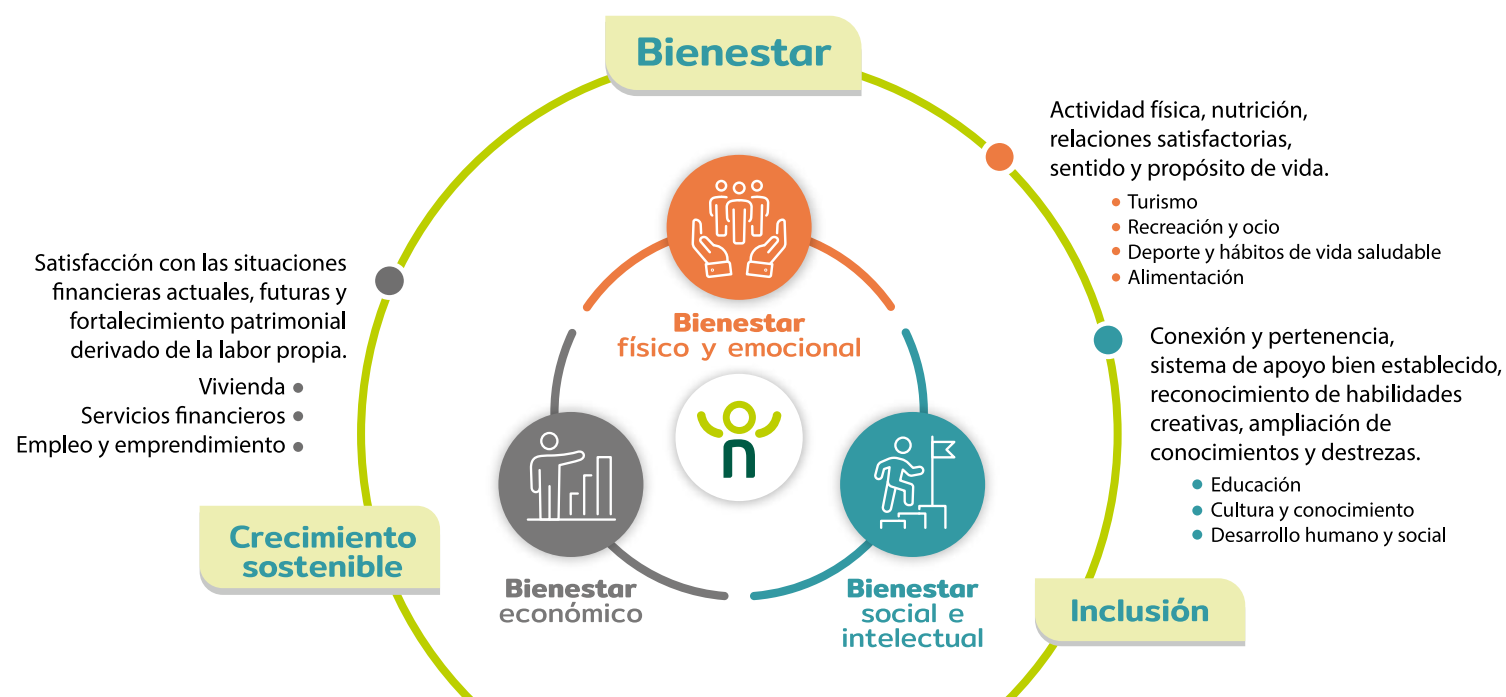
Bienestar

Actividad física, nutrición, relaciones satisfactorias, sentido y propósito de vida.

- Turismo
- Recreación y ocio
- Deporte y hábitos de vida saludable
- Alimentación

Satisfacción con las situaciones financieras actuales, futuras y fortalecimiento patrimonial derivado de la labor propia.

Vivienda
Servicios financieros
Empleo y emprendimiento

Bienestar físico y emocional

Conexión y pertenencia, sistema de apoyo bien establecido, reconocimiento de habilidades creativas, ampliación de conocimientos y destrezas.

- Educación
- Cultura y conocimiento
- Desarrollo humano y social

Crecimiento sostenible

Bienestar económico

Bienestar social e intelectual

Inclusión